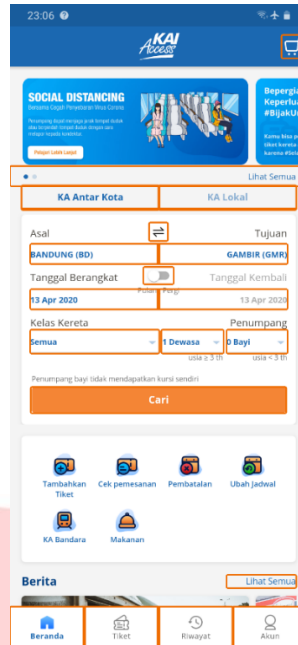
23:06

KAI Access

SOCIAL DISTANCING
Bersama Cegah Penyebaran Virus Corona

Mulai sekarang tiket menjaga jarak tempat duduk atau menjadikan tempat duduk dengan satu indikasi kosong kosong

Pelajari Lebih Lanjut

Bepergia Keperlua #BijakU

Kamu bisa p tiket kereta karena #Beli

Lihat Semua

KA Antar Kota | KA Lokal

Asal | Tujuan
BANDUNG (BD) | GAMBIR (GMR)

Tanggal Berangkat | Pulang Pergi | Tanggal Kembali
13 Apr 2020 | 13 Apr 2020

Kelas Kereta | Penumpang
Semua | 1 Dewasa | 0 Bayi
usia ≥ 3 th | usia < 3 th

Penumpang bayi tidak mendapatkan kursi sendiri

Cari

Tambahan Tiket
Cek pemesanan
Pembatalan
Ubah Jadwal
KA Bandara
Makanan

Berita
Lihat Semua

Beranda
Tiket
Riwayat
Akun